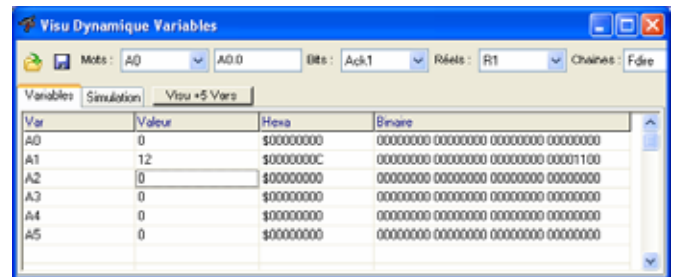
Visu Dynamique Variables

Mots : A0 A0.0 Bits : Ack1 Réels : R1 Chaines : Fdire

Variables Simulation Visu +5 Vars

| Var | Valeur | Hexa | Binaire |
|---|---|---|---|
| A0 | 0 | \$00000000 | 00000000 00000000 00000000 00000000 |
| A1 | 12 | \$0000000C | 00000000 00000000 00000000 00001100 |
| A2 | 0 | \$00000000 | 00000000 00000000 00000000 00000000 |
| A3 | 0 | \$00000000 | 00000000 00000000 00000000 00000000 |
| A4 | 0 | \$00000000 | 00000000 00000000 00000000 00000000 |
| A5 | 0 | \$00000000 | 00000000 00000000 00000000 00000000 |